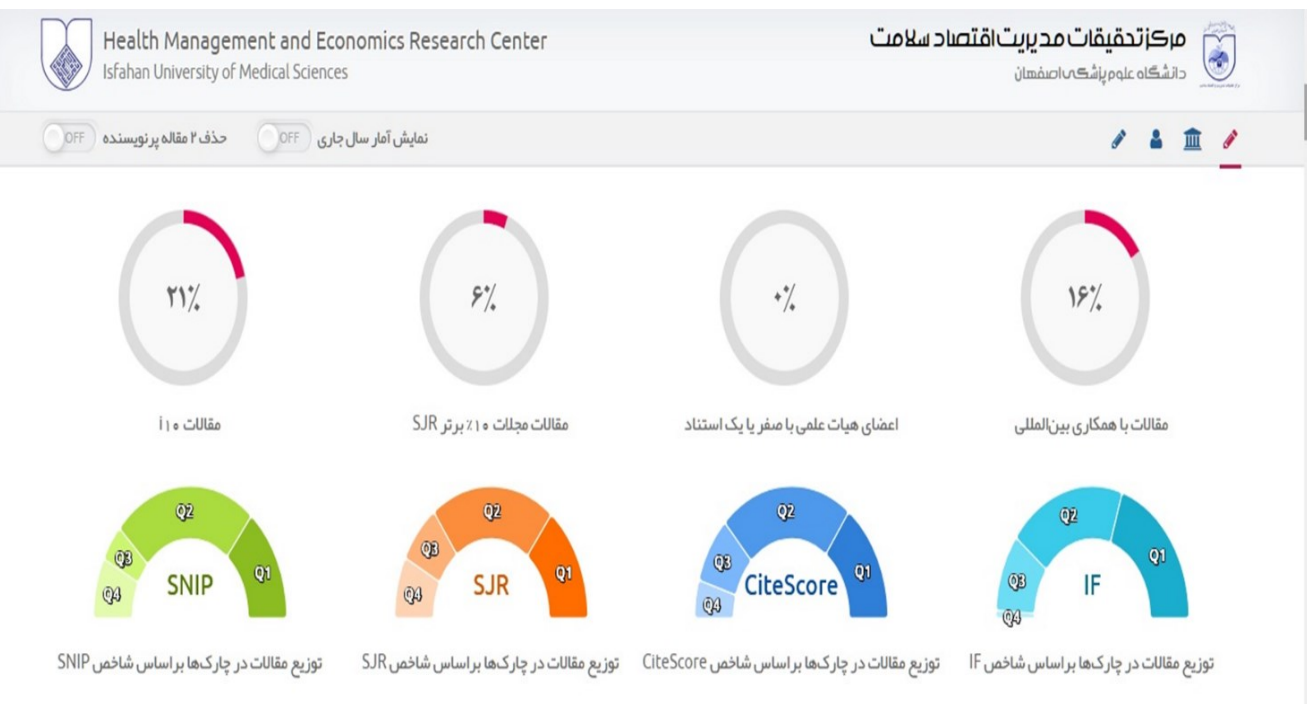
Health Management and Economics Research Center
Isfahan University of Medical Sciences

مرکز تحقیقات مدیریت اقتصاد سلامت
دانشگاه علوم پزشکی اصفهان

نمایش آمار سال جاری OFF
حذف ۲ مقاله پر نویسنده OFF

۱۶٪
مقالات با همکاری بین‌المللی

۰٪
اعضای هیات علمی با صفر یا یک استناد

۶٪
مقالات مجلات ۱۰٪ برتر SJR

۲۱٪
مقالات ۱۰ i

Q1 Q2 Q3 Q4 IF
توزیع مقالات در چارک‌ها براساس شاخص IF

Q1 Q2 Q3 Q4 CiteScore
توزیع مقالات در چارک‌ها براساس شاخص CiteScore

Q1 Q2 Q3 Q4 SJR
توزیع مقالات در چارک‌ها براساس شاخص SJR

Q1 Q2 Q3 Q4 SNIP
توزیع مقالات در چارک‌ها براساس شاخص SNIP